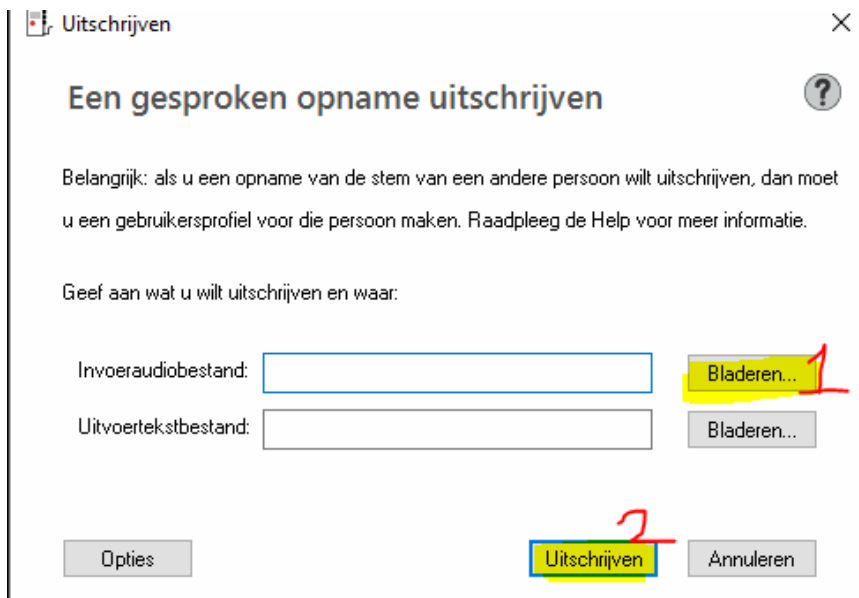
Uitschrijven

×

Een gesproken opname uitschrijven

?

Belangrijk: als u een opname van de stem van een andere persoon wilt uitschrijven, dan moet u een gebruikersprofiel voor die persoon maken. Raadpleeg de Help voor meer informatie.

Geef aan wat u wilt uitschrijven en waar:

Invoeraudiobestand:

Bladeren...

1

Uitvoertekstbestand:

Bladeren...

2

Opties

Uitschrijven

Annuleren